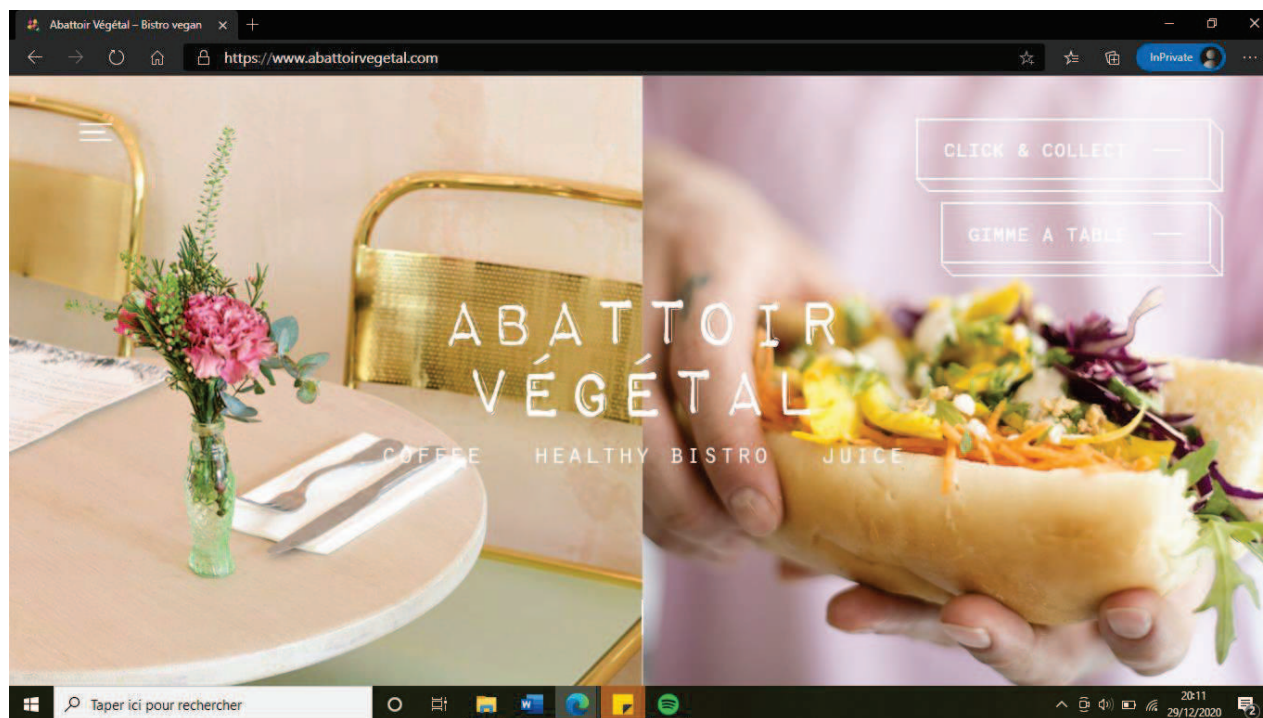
Abattoir Végétal – Bistro vegan

https://www.abattoirvegetal.com

InPrivate

CLICK & COLLECT

GIMME A TABLE

ABATTOIR VÉGÉTAL

COFFEE HEALTHY BISTRO JUICE

Taper ici pour rechercher

20:11
29/12/2020

2